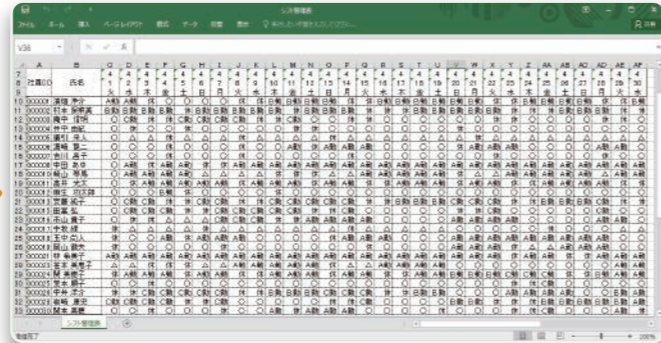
シフト管理表

ファイル ホーム 挿入 ページレイアウト 数式 データ 校閲 表示 実行したい作業を入力してください

V36

| 社員ID | 氏名 |
|---|---|
| 000001 | 濱畑 彦也 |
| 000002 | 鈴木 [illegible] |
| 000003 | 梶中 信明 |
| 000004 | 竹中 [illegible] |
| 000005 | 磯谷 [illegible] |
| 000006 | 濱崎 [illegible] |
| 000007 | 市川 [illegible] |
| 000008 | 中田 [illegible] |
| 000009 | 柴山 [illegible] |
| 000010 | 高井 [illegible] |
| 000011 | 増生 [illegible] |
| 000012 | 宮重 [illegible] |
| 000013 | 岩富 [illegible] |
| 000014 | 石川 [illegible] |
| 000015 | 中牧 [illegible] |
| 000016 | 宮中 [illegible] |
| 000017 | 東山 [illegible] |
| 000018 | 竹 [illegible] |
| 000019 | 谷 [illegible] |
| 000020 | 大 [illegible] |
| 000021 | 関 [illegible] |
| 000022 | 宮本 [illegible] |
| 000023 | 濱本 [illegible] |
| 000024 | 柴崎 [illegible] |
| 000025 | 関本 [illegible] |

シフト管理表

準備完了